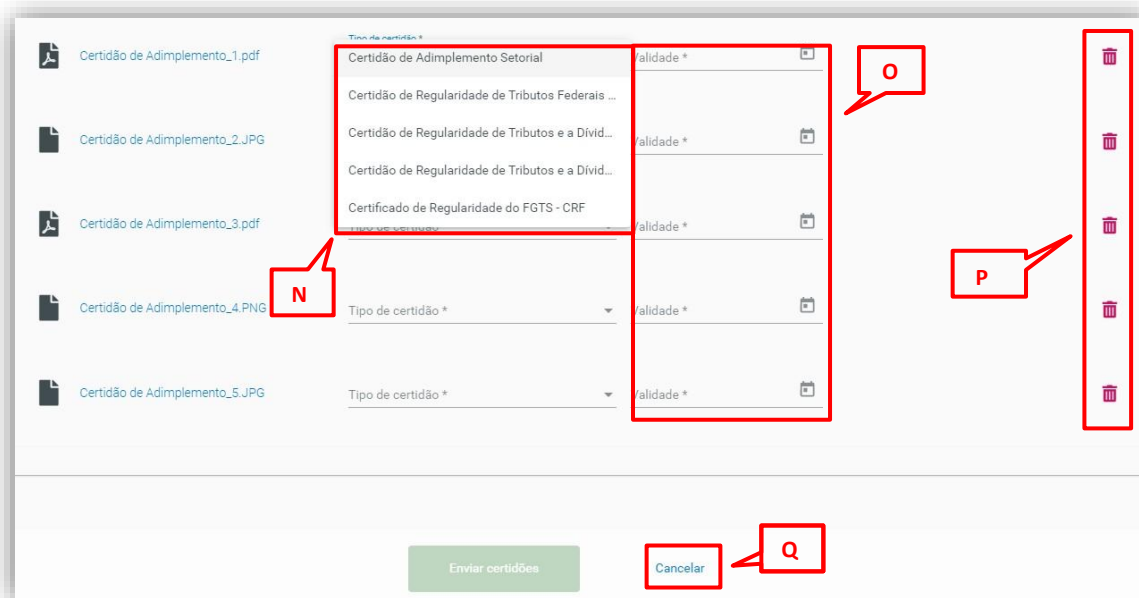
Tipo de certidão *

Certidão de Adimplemento_1.pdf

Certidão de Adimplemento Setorial

Certidão de Regularidade de Tributos Federais ...

Certidão de Regularidade de Tributos e a Dívid...

Certidão de Regularidade de Tributos e a Dívid...

Certificado de Regularidade do FGTS - CRF

Validade *

O

Certidão de Adimplemento_2.JPG

Validade *

Certidão de Adimplemento_3.pdf

Tipo de certidão

Validade *

P

N

Certidão de Adimplemento_4.PNG

Tipo de certidão *

Validade *

Certidão de Adimplemento_5.JPG

Tipo de certidão *

Validade *

Enviar certidões

Cancelar

Q